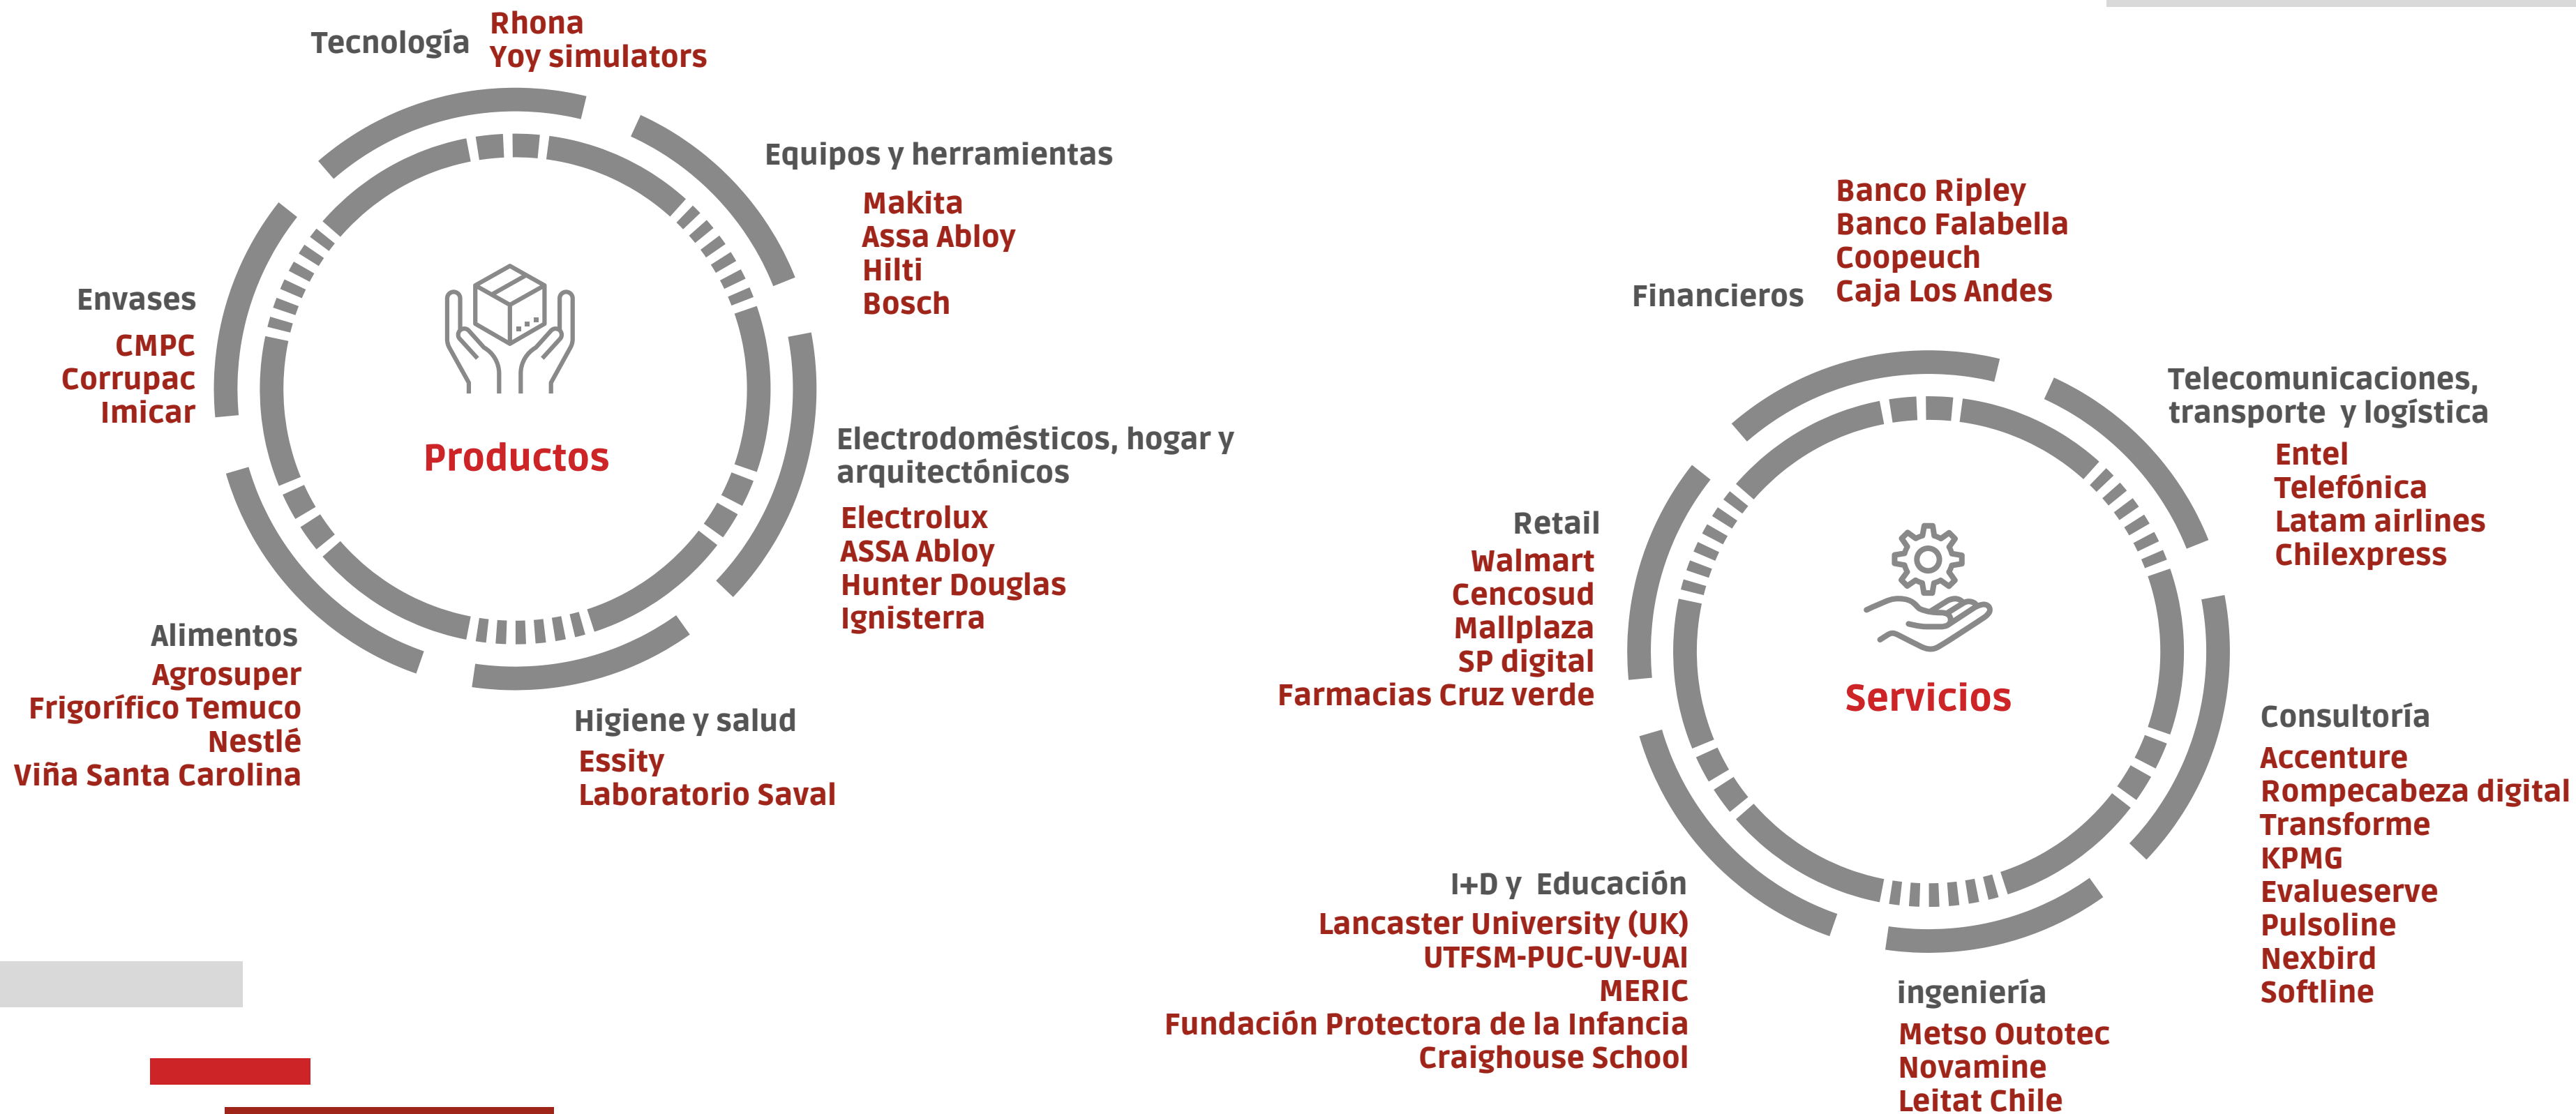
Tecnología
Rhona
Yoy simulators

Equipos y herramientas
Makita
Assa Abloy
Hilti
Bosch

Envases
CMPC
Corrupac
Imicar

Productos

Electrodomésticos, hogar y arquitectónicos
Electrolux
ASSA Abloy
Hunter Douglas
Ignisterra

Alimentos
Agrosuper
Frigorífico Temuco
Nestlé
Viña Santa Carolina

Higiene y salud
Essity
Laboratorio Saval

Financieros
Banco Ripley
Banco Falabella
Coopeuch
Caja Los Andes

Telecomunicaciones, transporte y logística
Entel
Telefónica
Latam airlines
Chilexpress

Retail
Walmart
Cencosud
Mallplaza
SP digital
Farmacias Cruz verde

Servicios

Consultoría
Accenture
Rompecabeza digital
Transforme
KPMG
Evalueserve
Pulsoline
Nexbird
Softline

I+D y Educación
Lancaster University (UK)
UTFSM-PUC-UV-UAI
MERIC
Fundación Protectora de la Infancia
Craighouse School

ingeniería
Metso Outotec
Novamine
Leitat Chile